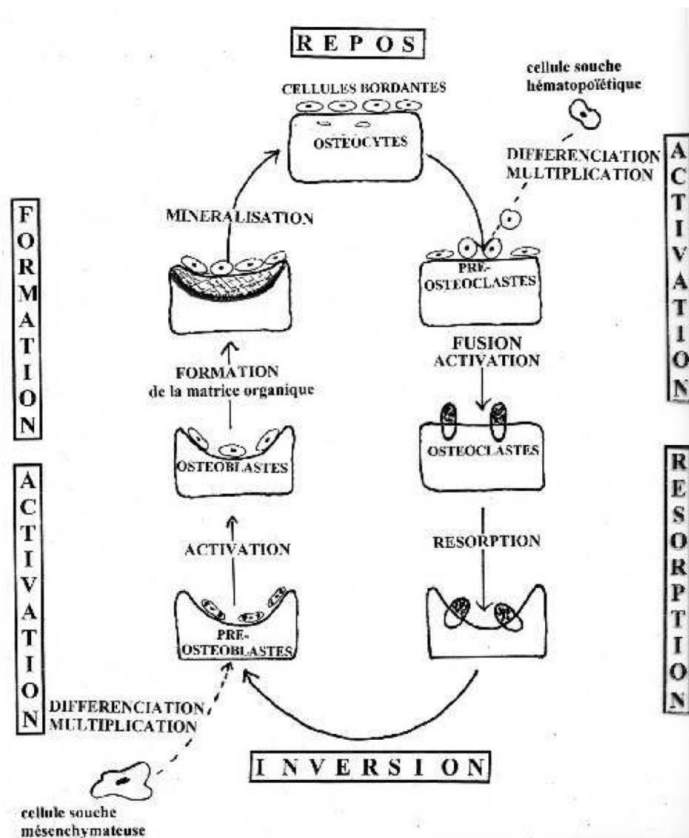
REPOS

CELLULES BORDANTES

OSTEOCYTES

cellule souche hématopoïétique

DIFFERENCIATION MULTIPLICATION

ACTIVATION

MINERALISATION

FORMATION

PRE-OSTEOCLASTES

FUSION ACTIVATION

FORMATION de la matrice organique

OSTEOCLASTES

OSTEOBLASTES

RESORPTION

ACTIVATION

ACTIVATION

RESORPTION

PRE-OSTEOBLASTES

DIFFERENCIATION MULTIPLICATION

INVERSION

cellule souche mésenchymateuse